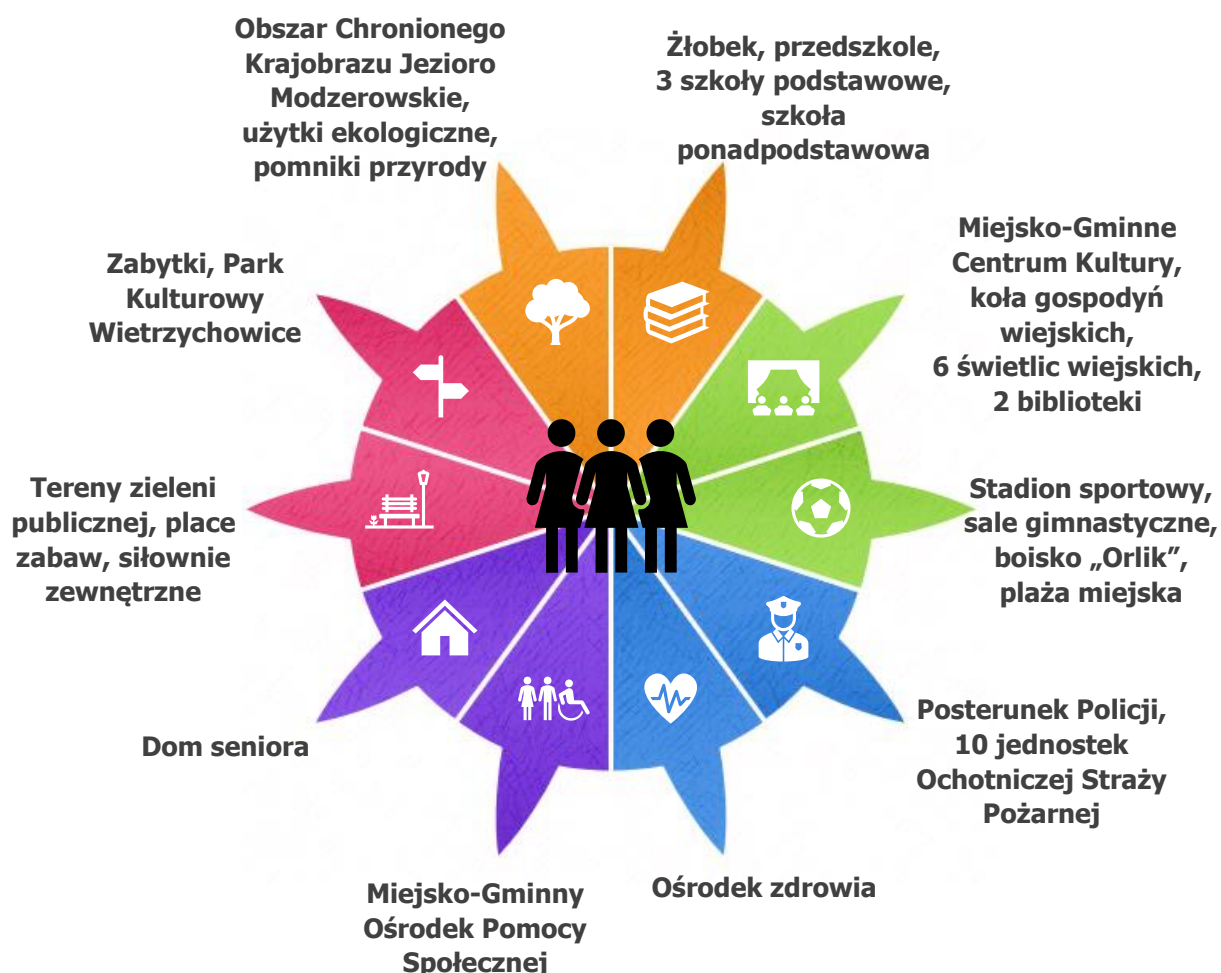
Obszar Chronionego Krajobrazu Jezioro Modzerowskie, użytki ekologiczne, pomniki przyrody

Żłobek, przedszkole, 3 szkoły podstawowe, szkoła ponadpodstawowa

Miejsko-Gminne Centrum Kultury, koła gospodyń wiejskich, 6 świetlic wiejskich, 2 biblioteki

Stadion sportowy, sale gimnastyczne, boisko „Orlik", plaża miejska

Posterunek Policji, 10 jednostek Ochotniczej Straży Pożarnej

Ośrodek zdrowia

Miejsko-Gminny Ośrodek Pomocy Społecznej

Dom seniora

Tereny zieleni publicznej, place zabaw, siłownie zewnętrzne

Zabytki, Park Kulturowy Wietrzychowice